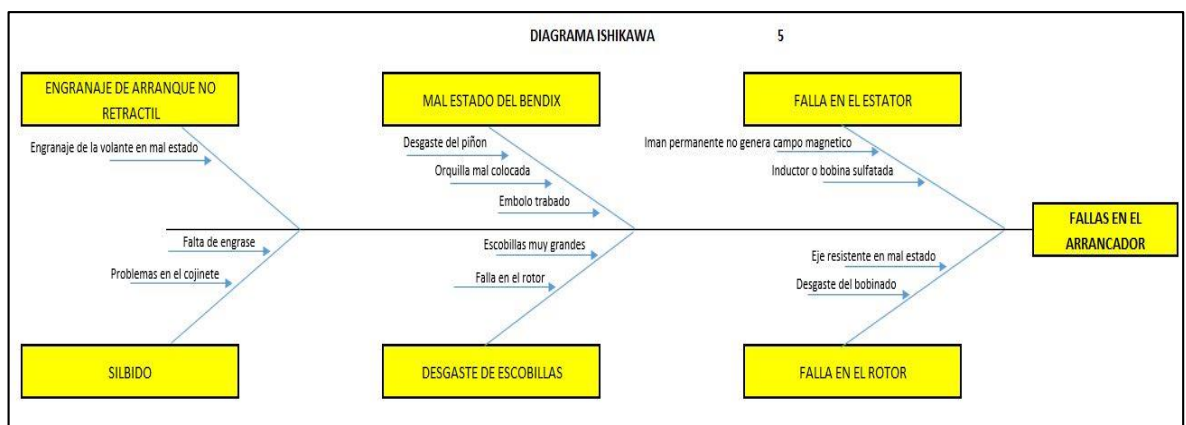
DIAGRAMA ISHIKAWA 5

ENGRANAJE DE ARRANQUE NO RETRACTIL

Engranaje de la volante en mal estado

MAL ESTADO DEL BENDIX

Desgaste del piñon

Orquilla mal colocada

Embolo trabado

FALLA EN EL ESTATOR

Iman permanente no genera campo magnetico

Inductor o bobina sulfatada

FALLAS EN EL ARRANCADOR

Falta de engrase

Problemas en el cojinete

Escobillas muy grandes

Falla en el rotor

Eje resistente en mal estado

Desgaste del bobinado

SILBIDO

DESGASTE DE ESCOBILLAS

FALLA EN EL ROTOR